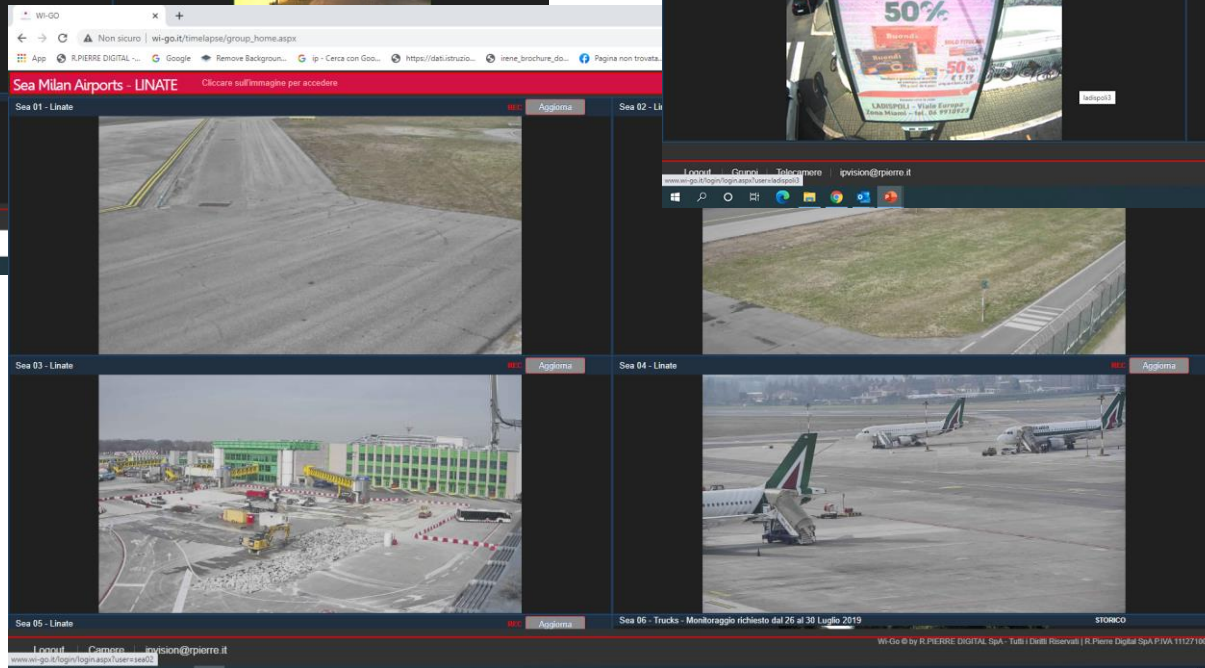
WI-GO
Non sicuro | wi-go.it/timelapse/group_home.aspx
App R.PIERRE DIGITAL -... Google Remove Backgroun... ip - Cerca con Goo... https://dati.istruzio... irene_brochure_do... Pagina non trovata...
Sea Milan Airports - LINATE Cliccare sull'immagine per accedere
Sea 01 - Linate REC Aggiorna
Sea 02 - Li
50%
LADISPOLI - Viale Europa
Zona Miami - tel. 06 9918023
ladispoli3
Logout Gruppi Telecamere ipvision@rpierre.it
www.wi-go.it/login/login.aspx?user=ladispoli3
Sea 03 - Linate REC Aggiorna
Sea 04 - Linate REC Aggiorna
Sea 05 - Linate REC Aggiorna
Sea 06 - Trucks - Monitoraggio richiesto dal 26 al 30 Luglio 2019 STORICO
Logout Camere ipvision@rpierre.it
www.wi-go.it/login/login.aspx?user=sea02
Wi-Go © by R.PIERRE DIGITAL SpA - Tutti i Diritti Riservati | R.Pierre Digital SpA P.IVA 1112710